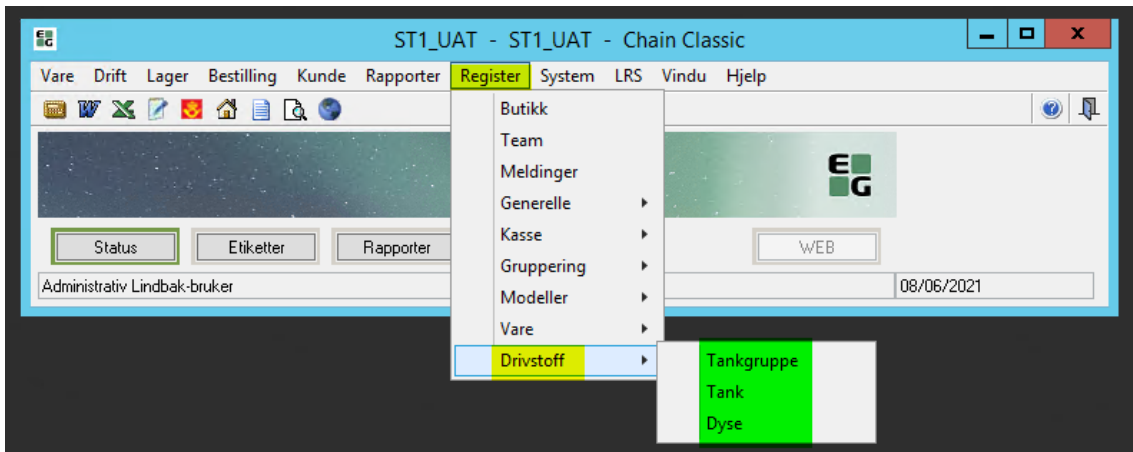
ST1_UAT - ST1_UAT - Chain Classic

Vare Drift Lager Bestilling Kunde Rapporter Register System LRS Vindu Hjelp

Butikk
Team
Meldinger
Generelle
Kasse
Gruppering
Modeller
Vare
Drivstoff

Tankgruppe
Tank
Dyse

EG

Status Etiketter Rapporter WEB

Administrativ Lindbak-bruker 08/06/2021